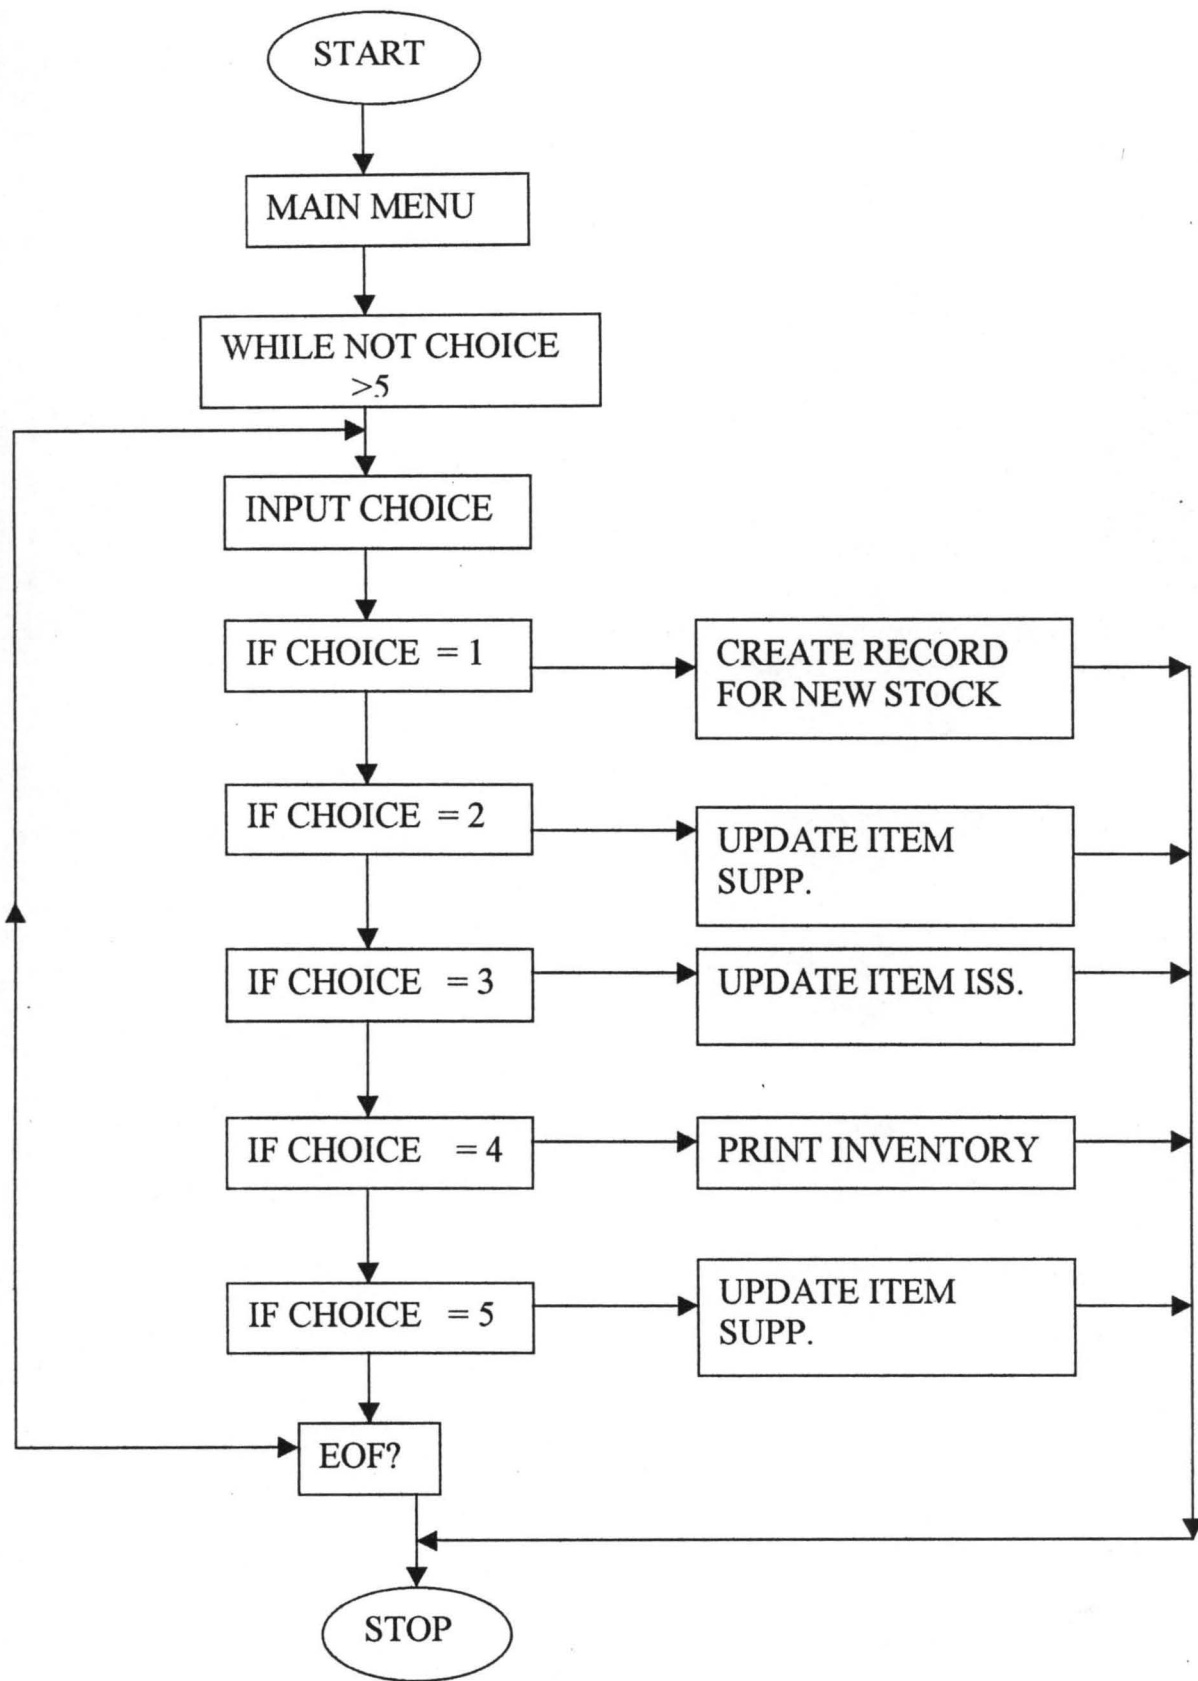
START

MAIN MENU

WHILE NOT CHOICE >5

INPUT CHOICE

IF CHOICE = 1

CREATE RECORD FOR NEW STOCK

IF CHOICE = 2

UPDATE ITEM SUPP.

IF CHOICE = 3

UPDATE ITEM ISS.

IF CHOICE = 4

PRINT INVENTORY

IF CHOICE = 5

UPDATE ITEM SUPP.

EOF?

STOP